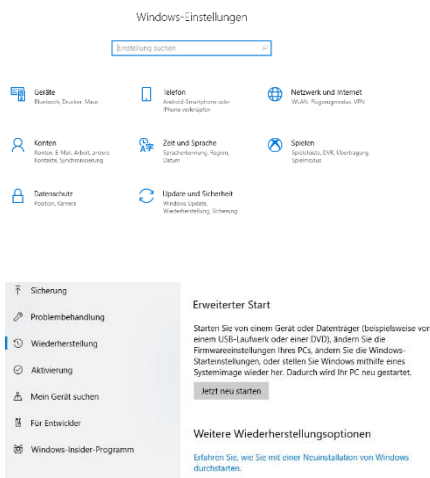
Windows-Einstellungen

Einstellung suchen

Geräte
Bluetooth, Drucker, Maus

Telefon
Android-Smartphone oder iPhone verknüpfen

Netzwerk und Internet
WLAN, Flugzeugmodus, VPN

Konten
Konten, E-Mail, Arbeit, andere Kontakte, Synchronisierung

Zeit und Sprache
Spracherkennung, Region, Datum

Spielen
Spieleleiste, DVR, Übertragung, Spielmodus

Datenschutz
Position, Kamera

Update und Sicherheit
Windows Update, Wiederherstellung, Sicherung

Sicherung

Problembehandlung

Wiederherstellung

Aktivierung

Mein Gerät suchen

Für Entwickler

Windows-Insider-Programm

Erweiterter Start

Starten Sie von einem Gerät oder Datenträger (beispielsweise von einem USB-Laufwerk oder einer DVD), ändern Sie die Firmwareeinstellungen Ihres PCs, ändern Sie die Windows-Starteinstellungen, oder stellen Sie Windows mithilfe eines Systemimage wieder her. Dadurch wird Ihr PC neu gestartet.

Jetzt neu starten

Weitere Wiederherstellungsoptionen

Erfahren Sie, wie Sie mit einer Neuinstallation von Windows durchstarten.